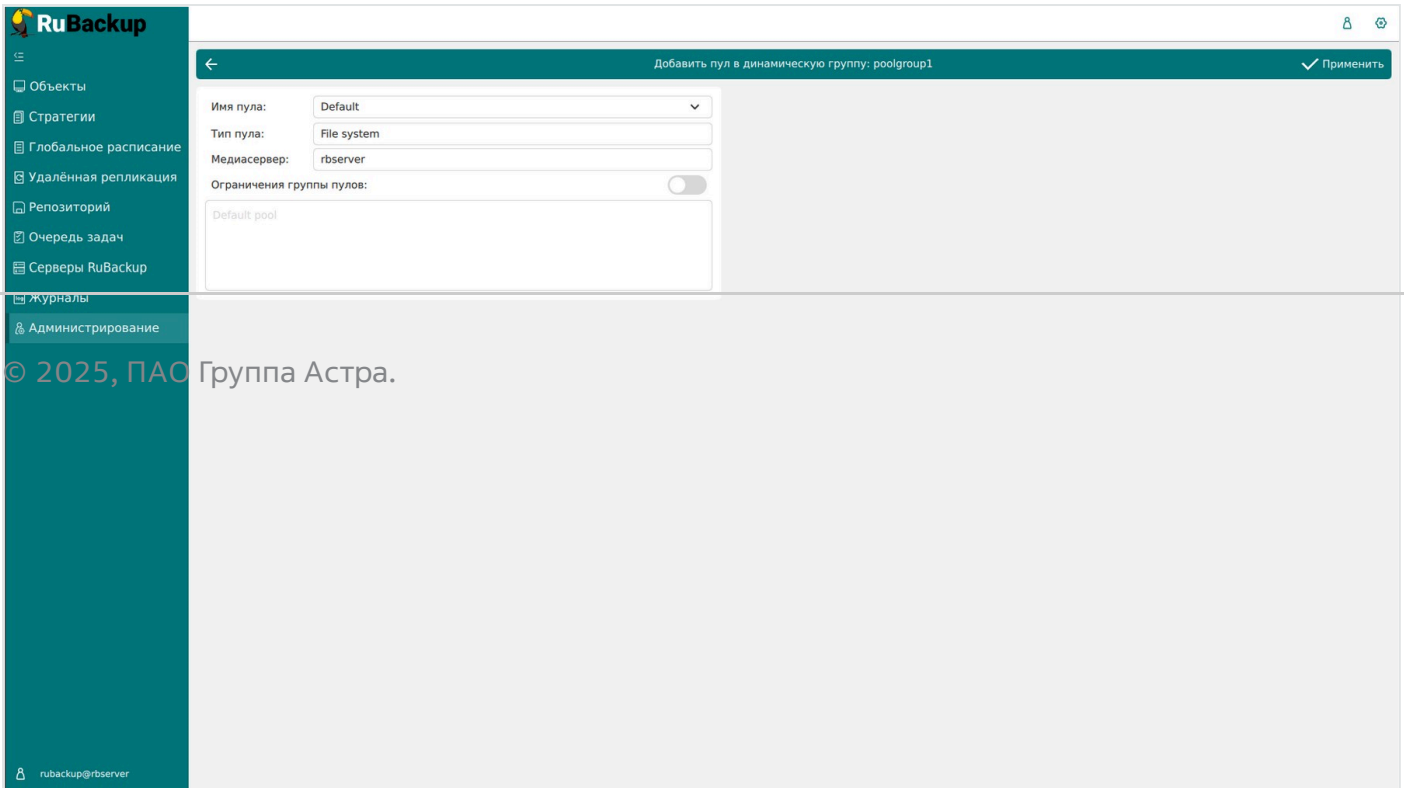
RuBackup

Объекты
Стратегии
Глобальное расписание
Удалённая репликация
Репозиторий
Очередь задач
Серверы RuBackup
Журналы
Администрирование

Добавить пул в динамическую группу: poolgroup1
Применить

Имя пула: Default
Тип пула: File system
Медиасервер: rbserver
Ограничения группы пулов:

Default pool

© 2025, ПАО Группа Астра.

rubackup@rbserver